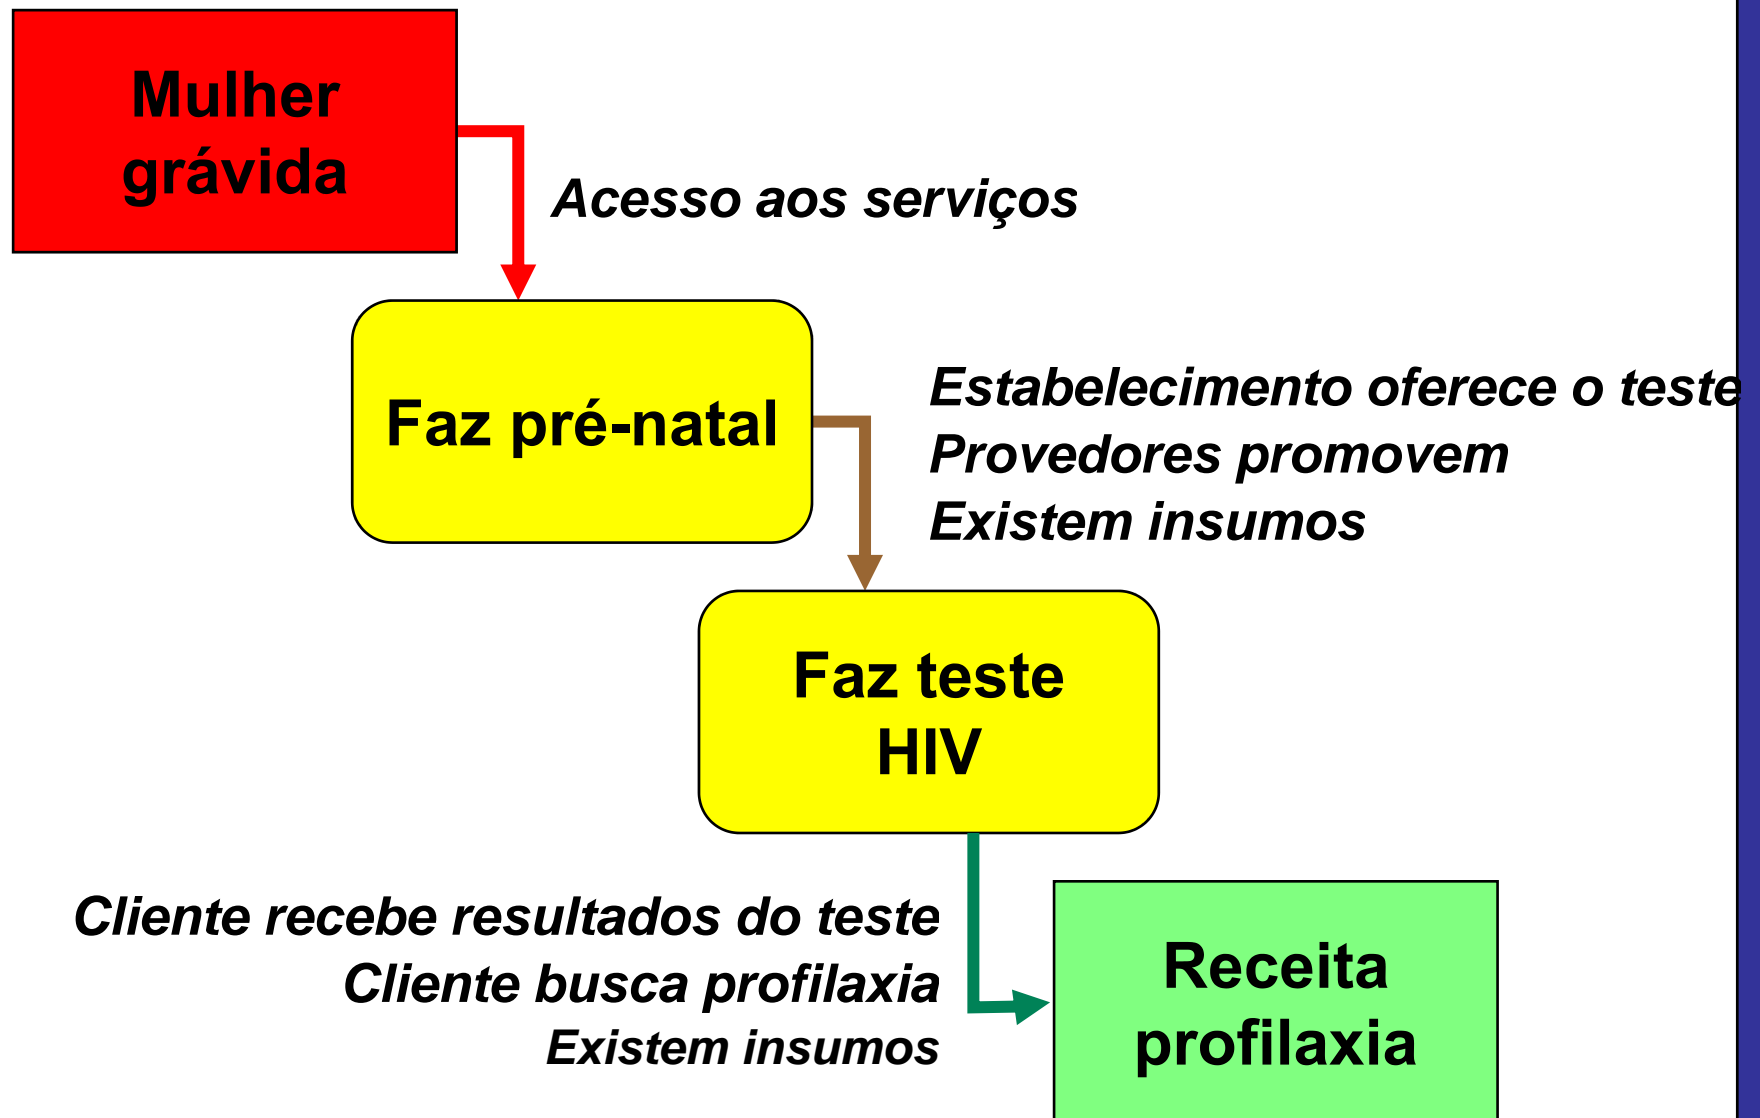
Mulher grávida

Acesso aos serviços

Faz pré-natal

Estabelecimento oferece o teste
Provedores promovem
Existem insumos

Faz teste HIV

Cliente recebe resultados do teste
Cliente busca profilaxia
Existem insumos

Receita profilaxia